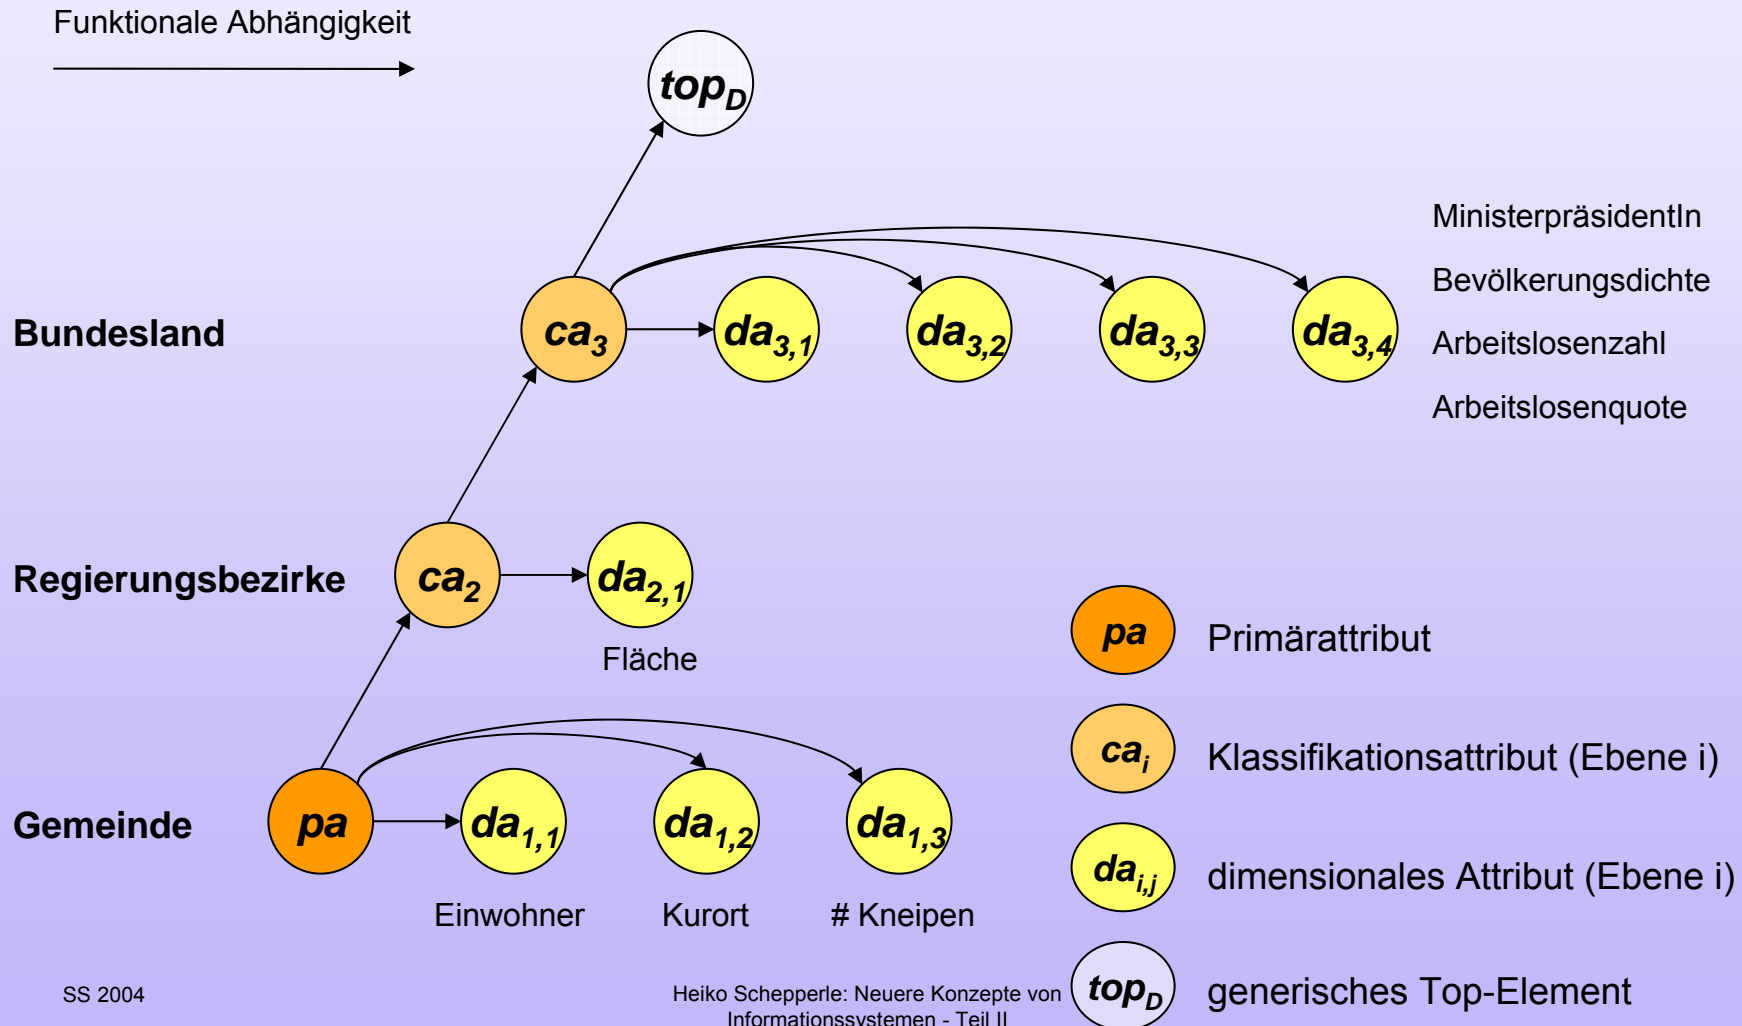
Funktionale Abhängigkeit

$top_D$

MinisterpräsidentIn

Bevölkerungsdichte

Arbeitslosenzahl

Arbeitslosenquote

Bundesland

$ca_3$

$da_{3,1}$

$da_{3,2}$

$da_{3,3}$

$da_{3,4}$

Regierungsbezirke

$ca_2$

$da_{2,1}$

Fläche

$pa$ Primärattribut

$ca_i$ Klassifikationsattribut (Ebene i)

$da_{i,j}$ dimensionales Attribut (Ebene i)

$top_D$ generisches Top-Element

Gemeinde

$pa$

$da_{1,1}$

$da_{1,2}$

$da_{1,3}$

Einwohner

Kurort

# Kneipen

SS 2004

Heiko Schepperle: Neuere Konzepte von Informationssystemen - Teil II